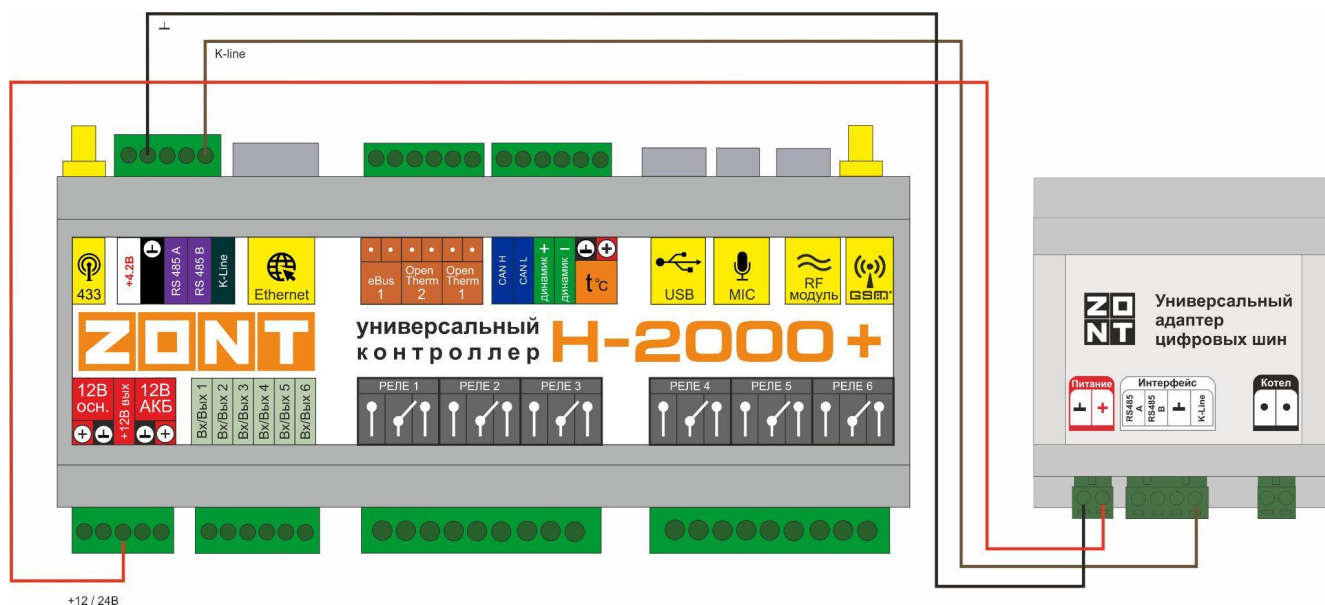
⊥

K-line

433

+4.2В

RS 485 A

RS 485 B

K-Line

Ethernet

eBus 1

Open Therm 2

Open Therm 1

CAN H

CAN L

динамик +

динамик −

t°C

USB

MIC

RF модуль

GSM

ZONT

универсальный контроллер H-2000+

12В осн.

+12В вых

12В АКБ

Вх/Вых 1

Вх/Вых 2

Вх/Вых 3

Вх/Вых 4

Вх/Вых 5

Вх/Вых 6

РЕЛЕ 1

РЕЛЕ 2

РЕЛЕ 3

РЕЛЕ 4

РЕЛЕ 5

РЕЛЕ 6

ZONT

Универсальный адаптер цифровых шин

Питание

Интерфейс

RS485 A

RS485 B

K-Line

Котел

+12 / 24В